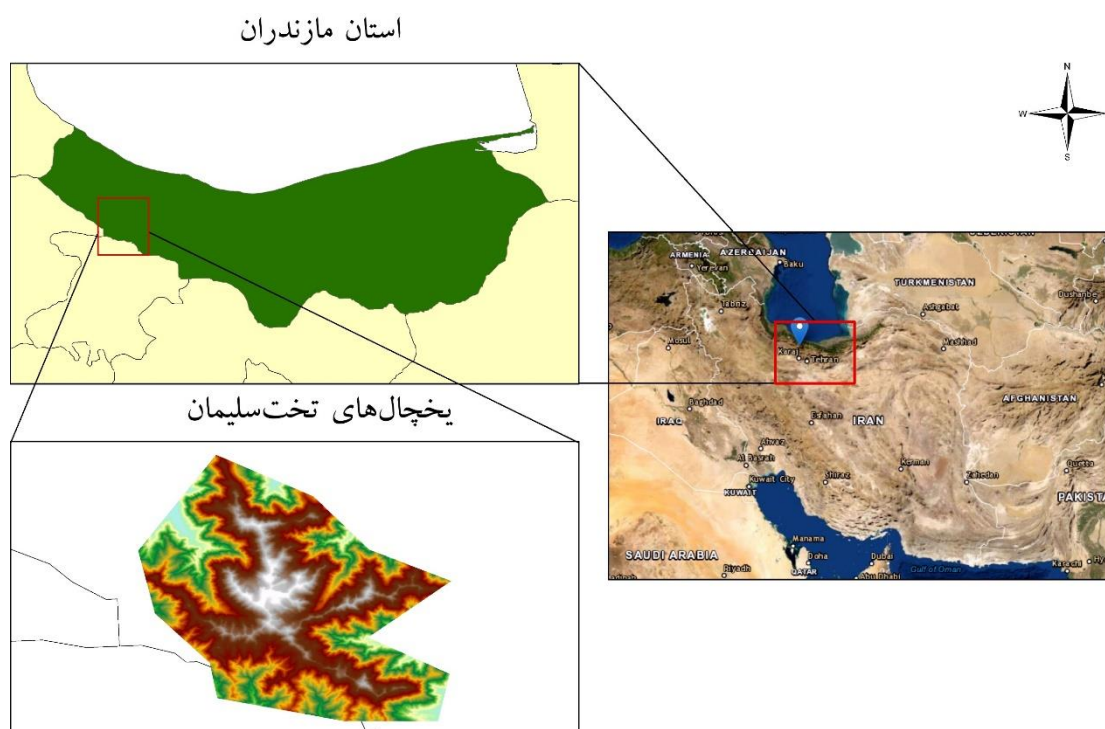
استان مازندران

N
W
S

AZERBAIJAN
ARMENIA
Yerevan
Baku
TURKMENISTAN
Ashgabat
Dushanbe
Tabriz
Mosul
Karaj
Tehran
Mashhad
Baghdad
IRAQ
Esfahan
IRAN
AFGHANISTAN
Ahvaz
Al Basrah
Kerman
Zahedan
Quetta
Kuwait City
KUWAIT
Shiraz
PAKISTAN
SAUDI ARABIA
Manama
Doha
Dubai
Riyadh
QATAR
Abu Dhabi
Gulf of Oman
Karachi

یخچال‌های تخت‌سلیمان